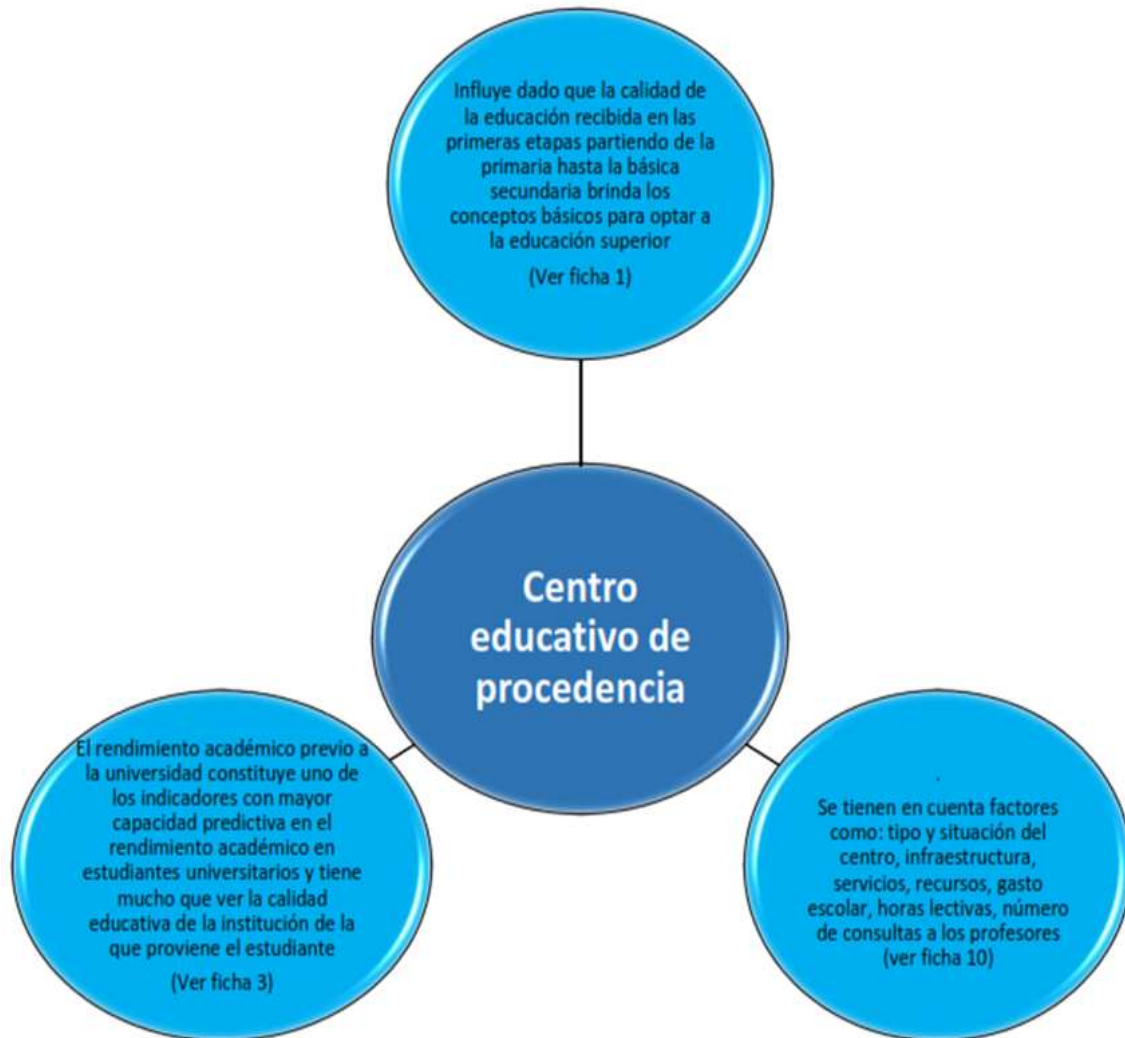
Influye dado que la calidad de la educación recibida en las primeras etapas partiendo de la primaria hasta la básica secundaria brinda los conceptos básicos para optar a la educación superior

(Ver ficha 1)

Centro educativo de procedencia

El rendimiento académico previo a la universidad constituye uno de los indicadores con mayor capacidad predictiva en el rendimiento académico en estudiantes universitarios y tiene mucho que ver la calidad educativa de la institución de la que proviene el estudiante

(Ver ficha 3)

.

Se tienen en cuenta factores como: tipo y situación del centro, infraestructura, servicios, recursos, gasto escolar, horas lectivas, número de consultas a los profesores (ver ficha 10)